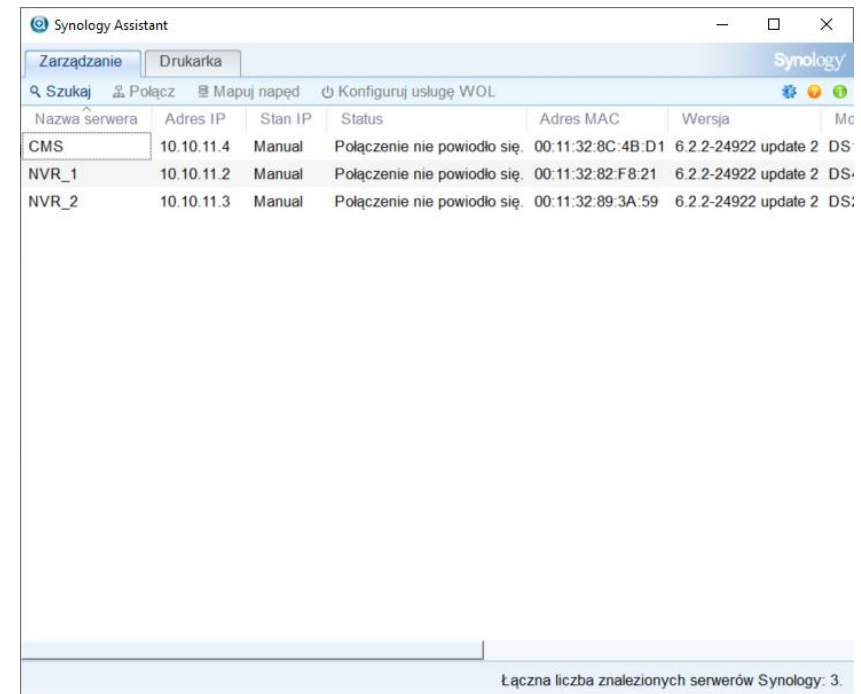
Synology Assistant

Zarządzanie | Drukarka

Synology

Szukaj | Połącz | Mapuj napęd | Konfiguruj usługę WOL

| Nazwa serwera | Adres IP | Stan IP | Status | Adres MAC | Wersja | Mo |
|---|---|---|---|---|---|---|
| CMS | 10.10.11.4 | Manual | Połączenie nie powiodło się. | 00:11:32:8C:4B:D1 | 6.2.2-24922 update 2 | DS |
| NVR_1 | 10.10.11.2 | Manual | Połączenie nie powiodło się. | 00:11:32:82:F8:21 | 6.2.2-24922 update 2 | DS |
| NVR_2 | 10.10.11.3 | Manual | Połączenie nie powiodło się. | 00:11:32:89:3A:59 | 6.2.2-24922 update 2 | DS |

Łączna liczba znalezionych serwerów Synology: 3.